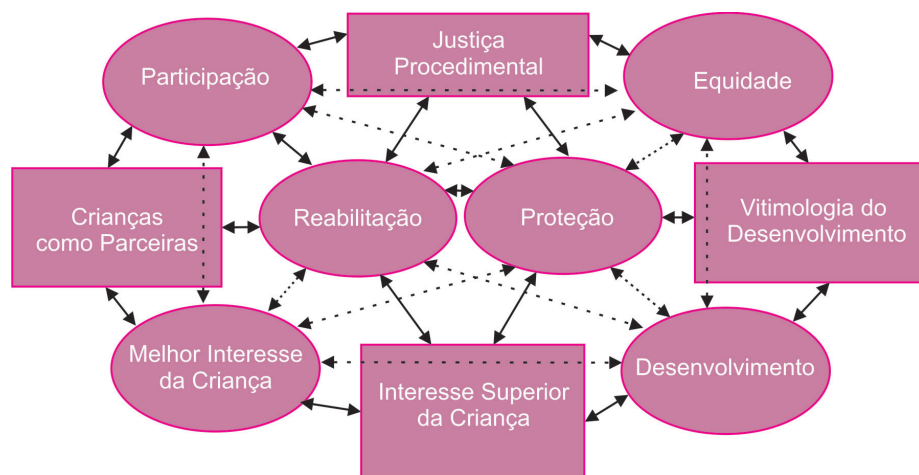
Justiça Procedimental

Participação

Equidade

Crianças como Parceiras

Reabilitação

Proteção

Vitimologia do Desenvolvimento

Melhor Interesse da Criança

Interesse Superior da Criança

Desenvolvimento